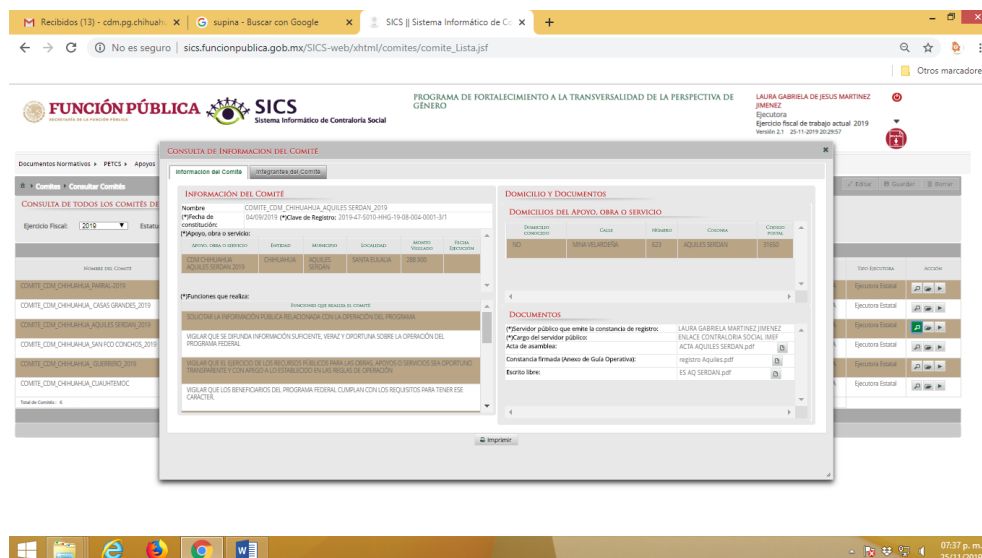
M Recibidos (13) - cdm.pg.chihuahu ×
G supina - Buscar con Google ×
SICS || Sistema Informático de Co ×
+

No es seguro | sics.funcionpublica.gob.mx/SICS-web/xhtml/comites/comite_Lista.jsf

Otros marcadores

FUNCIÓN PÚBLICA
SECRETARÍA DE LA FUNCIÓN PÚBLICA
SICS
Sistema Informático de Contraloría Social

PROGRAMA DE FORTALECIMIENTO A LA TRANSVERSALIDAD DE LA PERSPECTIVA DE GÉNERO

LAURA GABRIELA DE JESUS MARTINEZ JIMENEZ
Ejecutora
Ejercicio fiscal de trabajo actual 2019
Versión 2.1 25-11-2019 20:29:57

Documentos Normativos ▸ PETCS ▸ Apoyos

Comites ▸ Consultar Comités

CONSULTA DE TODOS LOS COMITÉS DE

Ejercicio Fiscal: 2019 Estatu

Nombre del Comité
COMITE_CDM_CHIHUAHUA_PARRAL_2019
COMITE_CDM_CHIHUAHUA_CASAS GRANDES_2019
COMITE_CDM_CHIHUAHUA_AQUILES SERDAN_2019
COMITE_CDM_CHIHUAHUA_SAN FCO CONCHOS_2019
COMITE_CDM_CHIHUAHUA_GUERRERO_2019
COMITE_CDM_CHIHUAHUA_CUAUHTEMOC
Total de Comités : 6

Editar Guardar Borrar

Tipo Ejecutora | Acción
Ejecutora Estatal
Ejecutora Estatal
Ejecutora Estatal
Ejecutora Estatal
Ejecutora Estatal
Ejecutora Estatal

CONSULTA DE INFORMACION DEL COMITÉ

Información del Comité | Integrantes del Comité

INFORMACIÓN DEL COMITÉ
Nombre: COMITE_CDM_CHIHUAHUA_AQUILES SERDAN_2019
(*)Fecha de constitución: 04/09/2019 (*)Clave de Registro: 2019-47-5010-HHG-19-08-004-0001-3/1
(*)Apoyo, obra o servicio:

| Apoyo, obra o servicio | Estado | Municipio | Localidad | Monto Vigilado | Fecha Ejecución |
|---|---|---|---|---|---|
| CDM CHIHUAHUA AQUILES SERDAN 2019 | CHIHUAHUA | AQUILES SERDAN | SANTA EULALIA | 288,900 | |

(*)Funciones que realiza:

Funciones que realiza el comité
SOLICITAR LA INFORMACIÓN PUBLICA RELACIONADA CON LA OPERACIÓN DEL PROGRAMA
VIGILAR QUE SE DIFUNDA INFORMACIÓN SUFICIENTE, VERAZ Y OPORTUNA SOBRE LA OPERACIÓN DEL PROGRAMA FEDERAL
VIGILAR QUE EL EJERCICIO DE LOS RECURSOS PÚBLICOS PARA LAS OBRAS, APOYOS O SERVICIOS SEA OPORTUNO TRANSPARENTE Y CON APEGO A LO ESTABLECIDO EN LAS REGLAS DE OPERACIÓN
VIGILAR QUE LOS BENEFICIARIOS DEL PROGRAMA FEDERAL CUMPLAN CON LOS REQUISITOS PARA TENER ESE CARACTER.

DOMICILIO Y DOCUMENTOS

DOMICILIOS DEL APOYO, OBRA O SERVICIO

| Domicilio conocido | Calle | Número | Colonia | Código postal |
|---|---|---|---|---|
| NO | MINA VELARDEÑA | 623 | AQUILES SERDAN | 31650 |

DOCUMENTOS
(*)Servidor público que emite la constancia de registro: LAURA GABRIELA MARTINEZ JIMENEZ
(*)Cargo del servidor público: ENLACE CONTRALORIA SOCIAL IMEF
Acta de asamblea: ACTA AQUILES SERDAN.pdf
Constancia firmada (Anexo de Guía Operativa): registro Aquiles.pdf
Escrito libre: ES AQ SERDAN.pdf

Imprimir

07:37 p. m.
25/11/2019